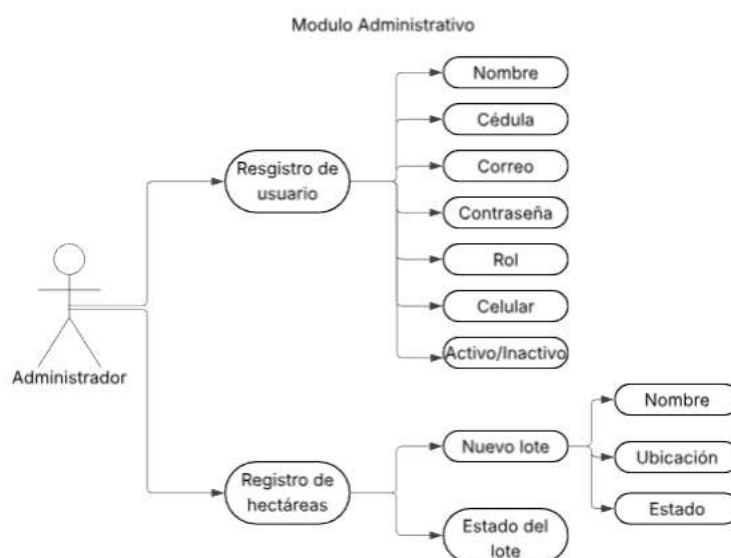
Modulo Administrativo

Administrador

Resgistro de usuario

Nombre

Cédula

Correo

Contraseña

Rol

Celular

Activo/Inactivo

Registro de hectáreas

Nuevo lote

Nombre

Ubicación

Estado

Estado del lote